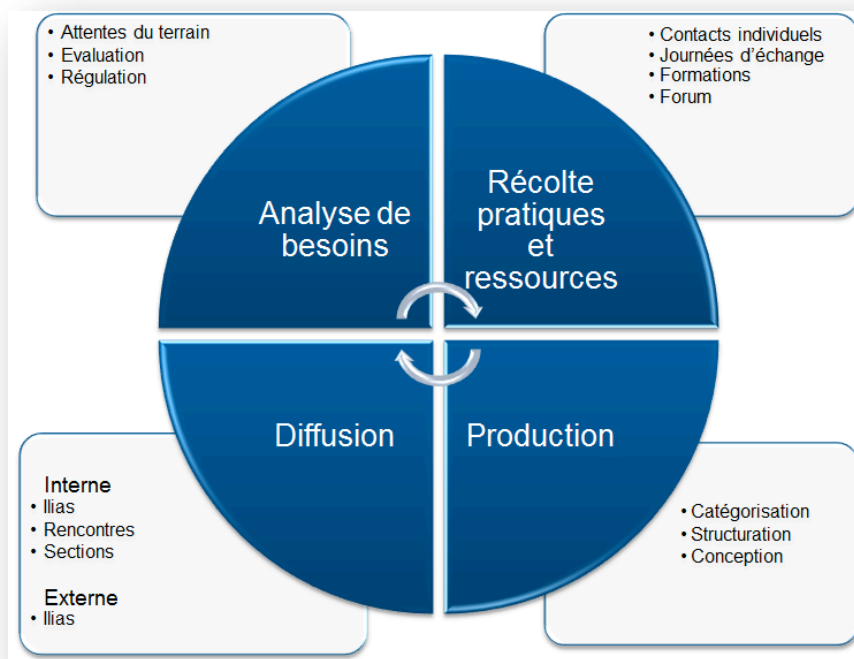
• Attentes du terrain
• Evaluation
• Régulation

• Contacts individuels
• Journées d'échange
• Formations
• Forum

Analyse de besoins

Récolte pratiques et ressources

Diffusion

Production

Interne
• Ilias
• Rencontres
• Sections

Externe
• Ilias

• Catégorisation
• Structuration
• Conception